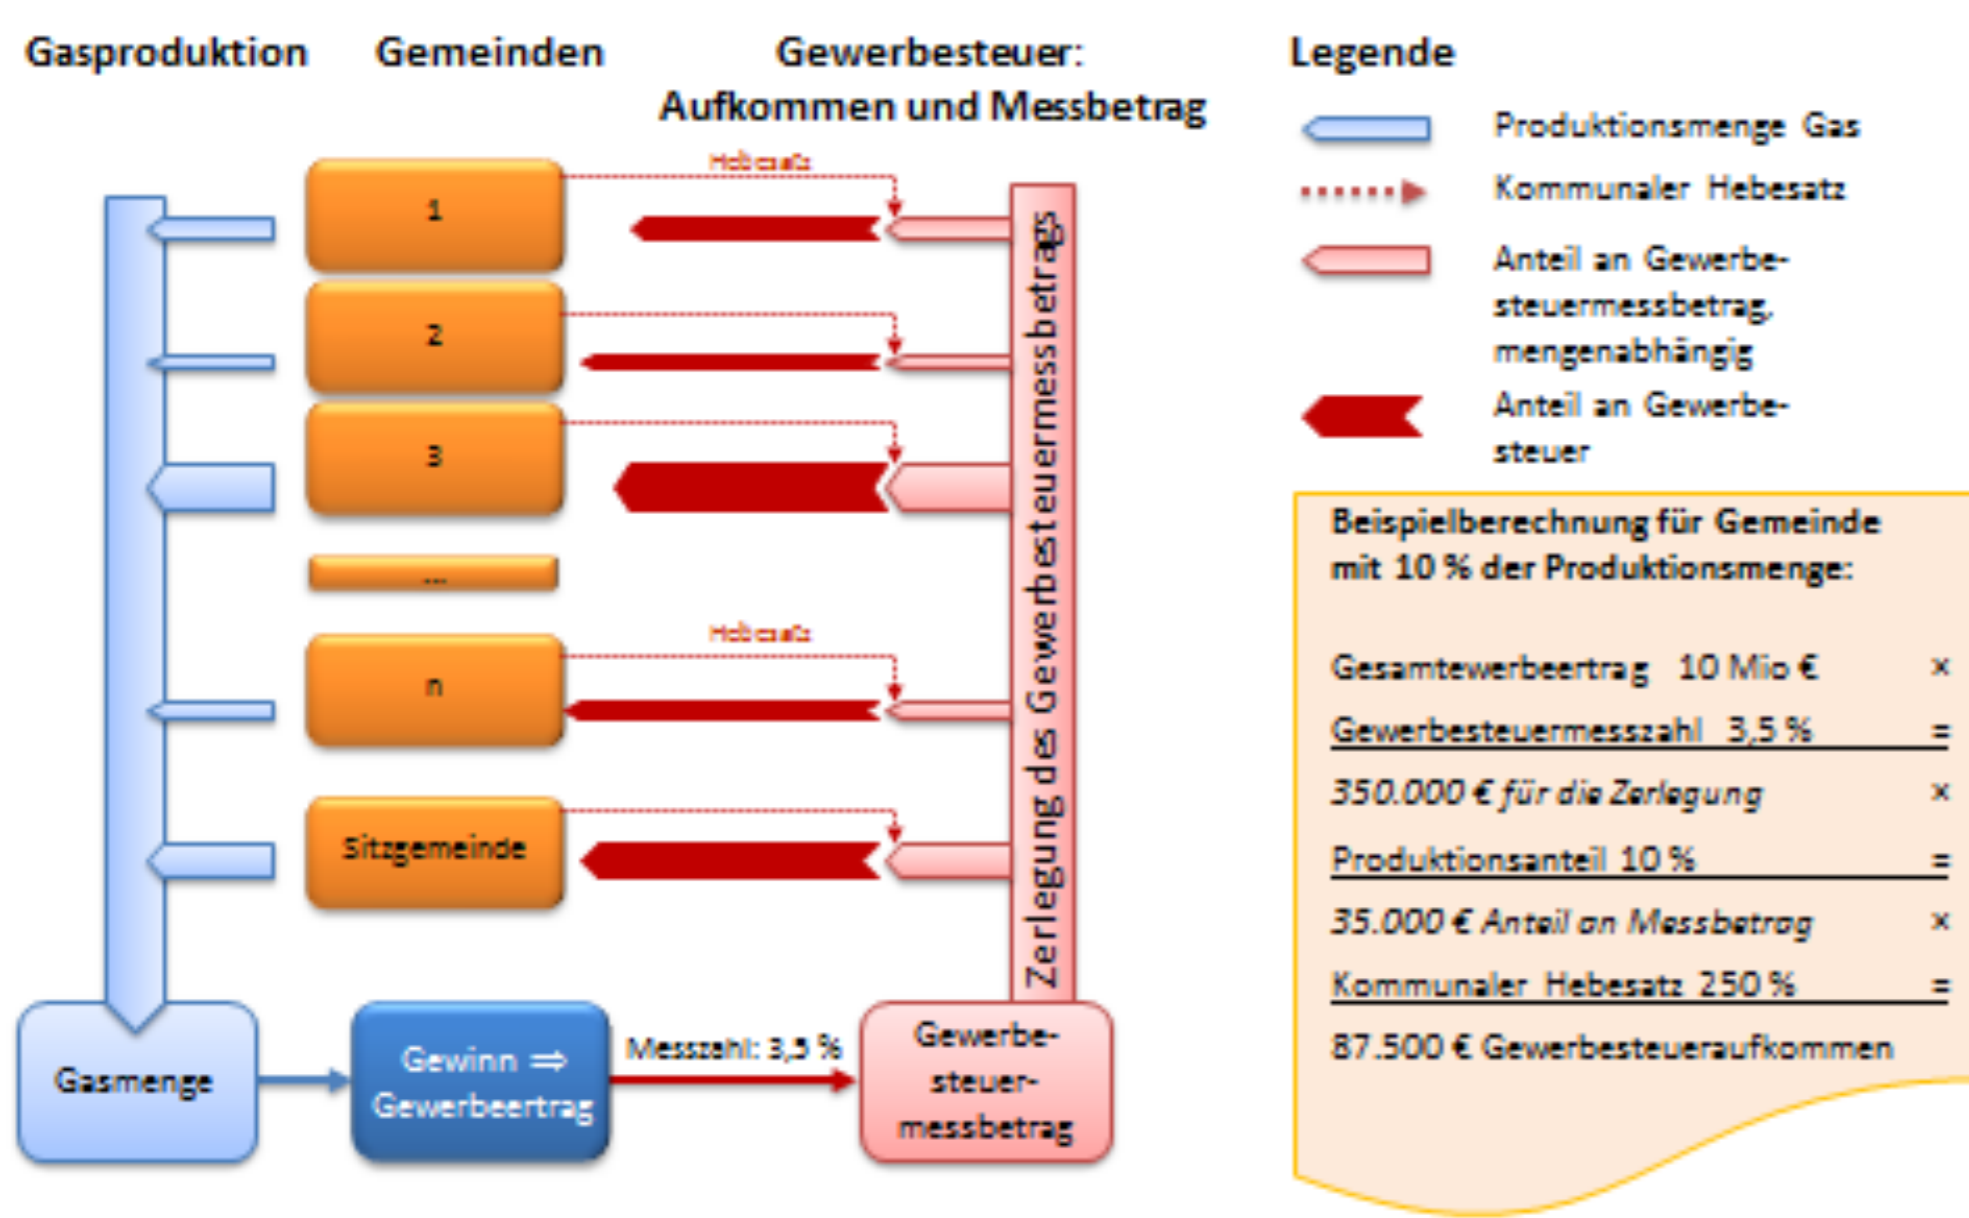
Gasproduktion

Gemeinden

Gewerbesteuer: Aufkommen und Messbetrag

Legende

Produktionsmenge Gas

Kommunaler Hebesatz

Anteil an Gewerbesteuermessbetrag, mengenabhängig

Anteil an Gewerbesteuer

Hebesatz

1

2

3

...

Hebesatz

n

Sitzgemeinde

Zerlegung des Gewerbesteuermessbetrags

Gasmenge

Gewinn ⇒ Gewerbeertrag

Messzahl: 3,5 %

Gewerbesteuermessbetrag

Beispielberechnung für Gemeinde mit 10 % der Produktionsmenge:

| | |
|---|---|
| Gesamtewerbeertrag 10 Mio € | × |
| Gewerbesteuermesszahl 3,5 % | = |
| *350.000 € für die Zerlegung* | × |
| Produktionsanteil 10 % | = |
| *35.000 € Anteil an Messbetrag* | × |
| Kommunaler Hebesatz 250 % | = |
| 87.500 € Gewerbesteueraufkommen | |